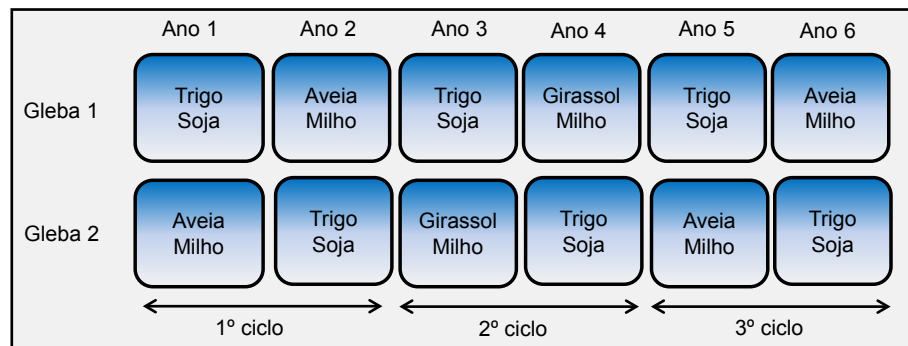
|  | Ano 1 | Ano 2 | Ano 3 | Ano 4 | Ano 5 | Ano 6 |
|---|---|---|---|---|---|---|
| Gleba 1 | Trigo Soja | Aveia Milho | Trigo Soja | Girassol Milho | Trigo Soja | Aveia Milho |
| Gleba 2 | Aveia Milho | Trigo Soja | Girassol Milho | Trigo Soja | Aveia Milho | Trigo Soja |

1º ciclo
2º ciclo
3º ciclo